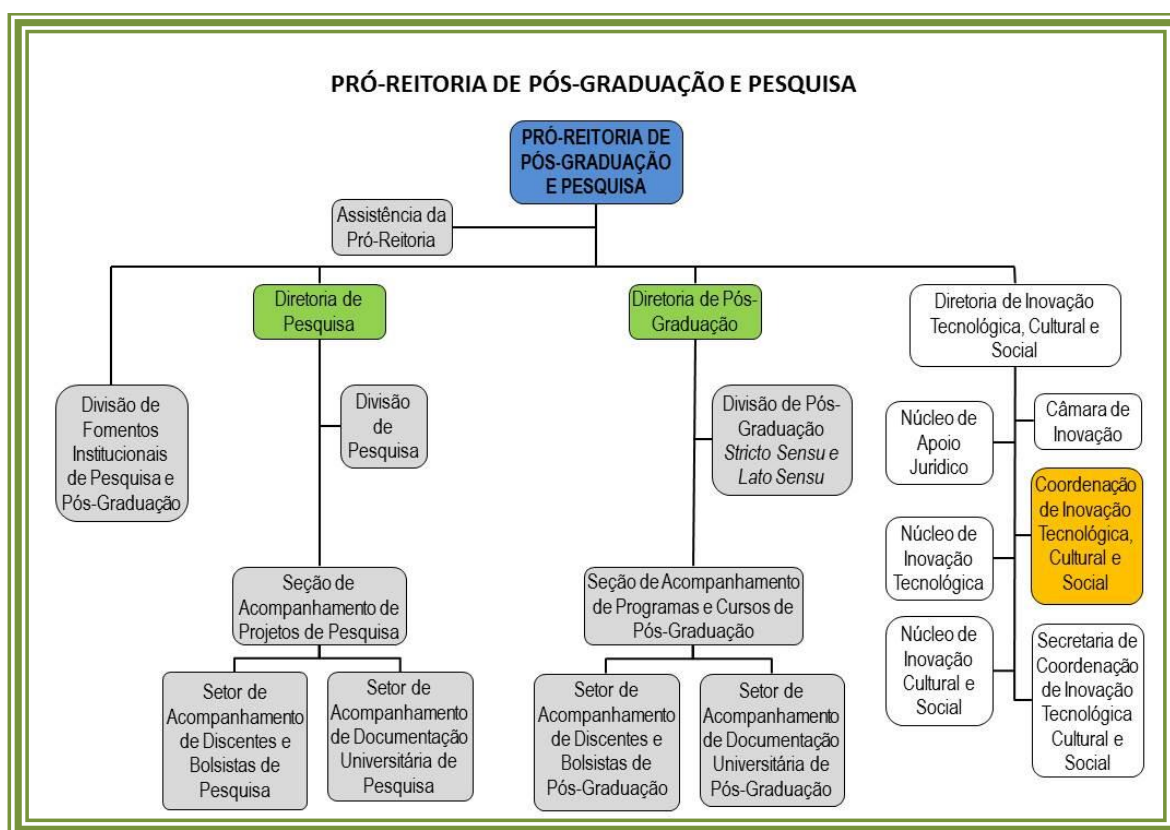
PRÓ-REITORIA DE PÓS-GRADUAÇÃO E PESQUISA

PRÓ-REITORIA DE PÓS-GRADUAÇÃO E PESQUISA

Assistência da Pró-Reitoria

Diretoria de Pesquisa

Diretoria de Pós-Graduação

Diretoria de Inovação Tecnológica, Cultural e Social

Divisão de Fomentos Institucionais de Pesquisa e Pós-Graduação

Divisão de Pesquisa

Seção de Acompanhamento de Projetos de Pesquisa

Setor de Acompanhamento de Discentes e Bolsistas de Pesquisa

Setor de Acompanhamento de Documentação Universitária de Pesquisa

Divisão de Pós-Graduação *Stricto Sensu* e *Lato Sensu*

Seção de Acompanhamento de Programas e Cursos de Pós-Graduação

Setor de Acompanhamento de Discentes e Bolsistas de Pós-Graduação

Setor de Acompanhamento de Documentação Universitária de Pós-Graduação

Núcleo de Apoio Jurídico

Câmara de Inovação

Coordenação de Inovação Tecnológica, Cultural e Social

Núcleo de Inovação Tecnológica

Núcleo de Inovação Cultural e Social

Secretaria de Coordenação de Inovação Tecnológica Cultural e Social